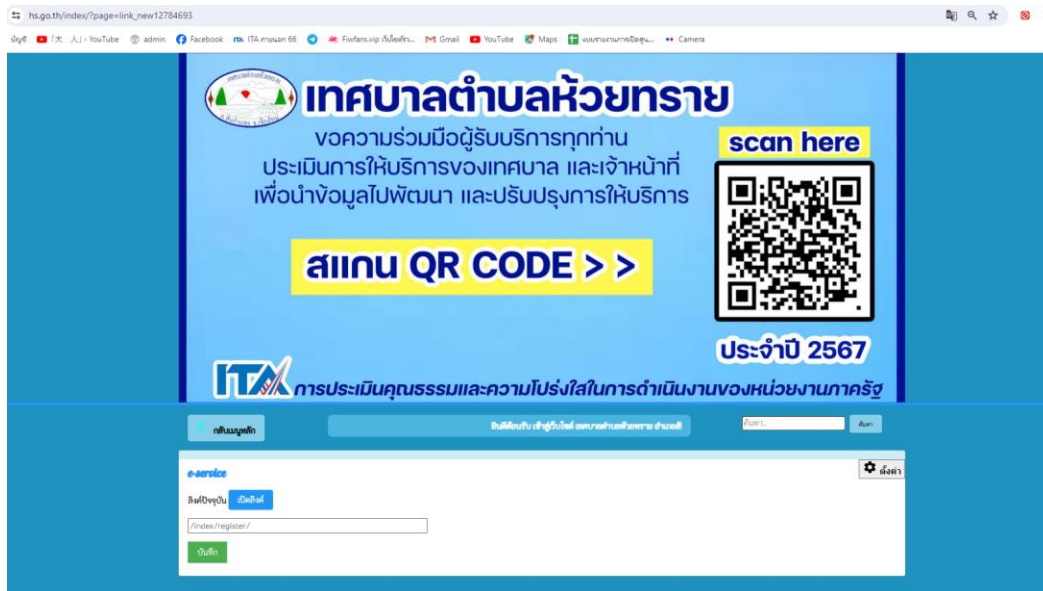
hs.go.th/index/?page=link_new12784693

บัญชี | YouTube admin Facebook ITA ตามนอก 66 Fiwfans.vip Gmail YouTube Maps Camera

เทศบาลตำบลห้วยทราย

ขอความร่วมมือผู้รับบริการทุกท่าน ประเมินการให้บริการของเทศบาล และเจ้าหน้าที่ เพื่อนำข้อมูลไปพัฒนา และปรับปรุงการให้บริการ

scan here

สแกน QR CODE > >

ประจำปี 2567

ITA การประเมินคุณธรรมและความโปร่งใสในการดำเนินงานของหน่วยงานภาครัฐ

กลับเมนูหลัก

ยินดีต้อนรับ เข้าสู่เว็บไซต์ เทศบาลตำบลห้วยทราย

ค้นหา...

ค้นหา

ตั้งค่า

e-service

ลิงค์ปัจจุบัน เปิดลิงค์

/index/register/

บันทึก